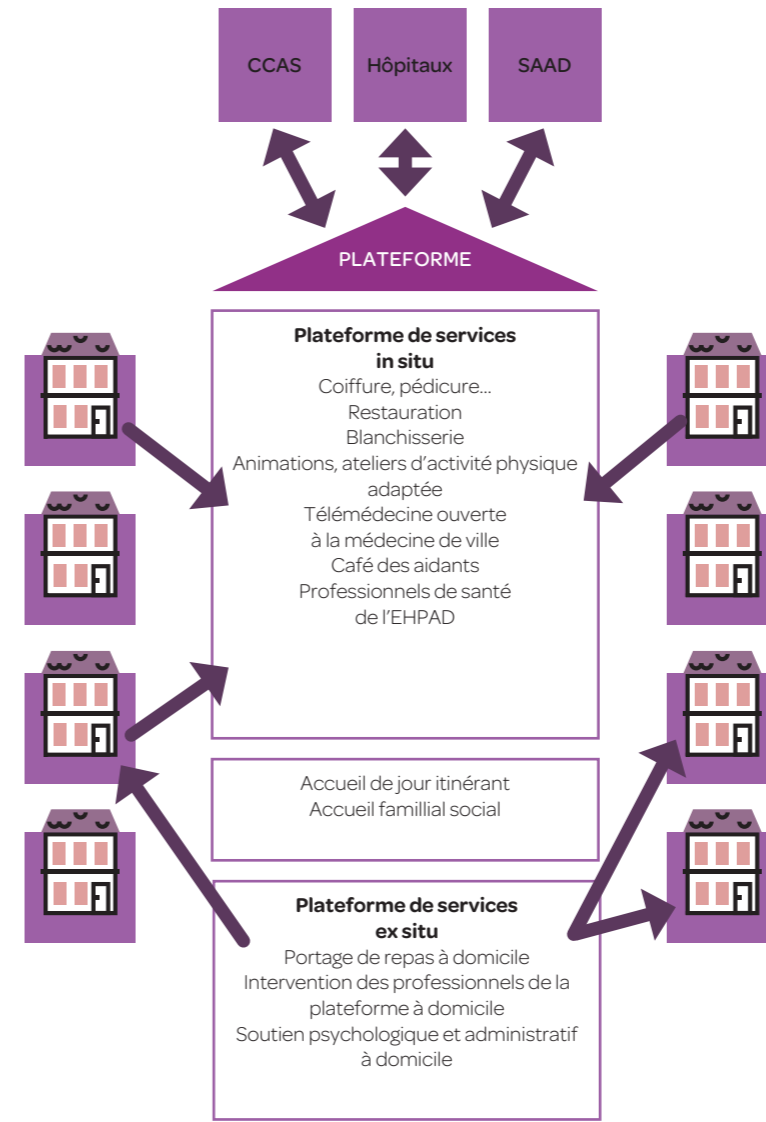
CCAS

Hôpitaux

SAAD

PLATEFORME

**Plateforme de services in situ**
Coiffure, pédicure...
Restauration
Blanchisserie
Animations, ateliers d'activité physique adaptée
Télémédecine ouverte à la médecine de ville
Café des aidants
Professionnels de santé de l'EHPAD

Accueil de jour itinérant
Accueil famillial social

**Plateforme de services ex situ**
Portage de repas à domicile
Intervention des professionnels de la plateforme à domicile
Soutien psychologique et administratif à domicile